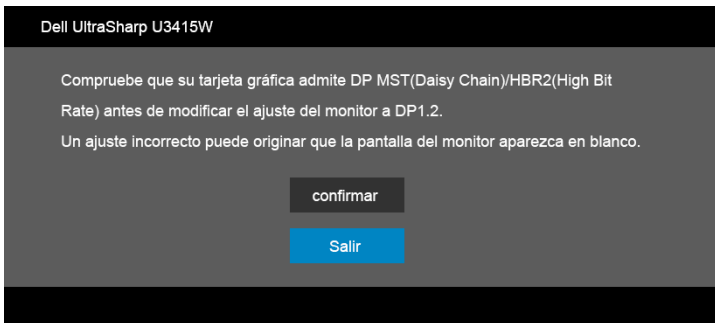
Dell UltraSharp U3415W

Compruebe que su tarjeta gráfica admite DP MST(Daisy Chain)/HBR2(High Bit Rate) antes de modificar el ajuste del monitor a DP1.2.

Un ajuste incorrecto puede originar que la pantalla del monitor aparezca en blanco.

confirmar

Salir